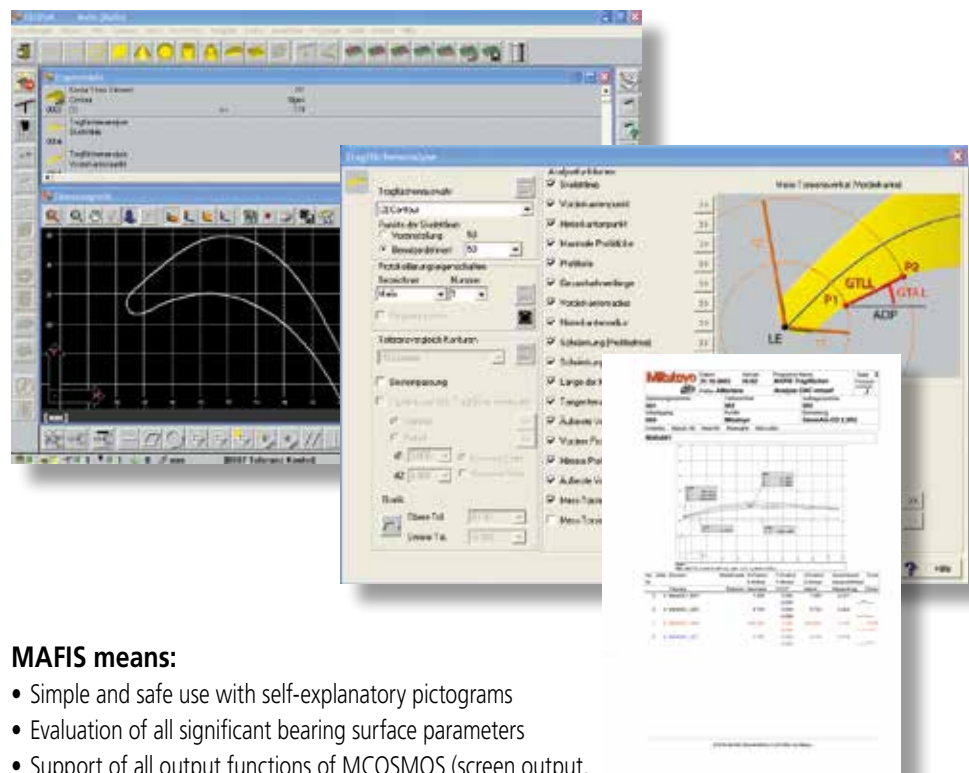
Tragflächenanalyse

Tragflächenanalyse

Tragflächenauswahl

2D Contour

Punkte der Skelettlinie

Voreinstellung 50

Benutzerdefiniert 50

Profildarstellungseigenschaften

Bezeichnen Nummer

Analysefunktionen

Skelettlinie

Vorderkantenpunkt

Hinterkantenpunkt

Maximale Profildicke

Profilsehne

Sehnenfehlwinkel

Vorderkantenradius

Hinterkantenradius

Schiefstellung (Profilsehne)

Sehnenlänge

Toleranzvergleich Konturen

Einzelanpassung

Grafik

Obere Tol.

Untere Tol.

Mess Toleranzkontur (Vorderkante)

LE

P1

P2

GTLL

GTAL

ADP

Mitutoyo

Hilfe

MAFIS means:

• Simple and safe use with self-explanatory pictograms

• Evaluation of all significant bearing surface parameters

• Support of all output functions of MCOSMOS (screen output,